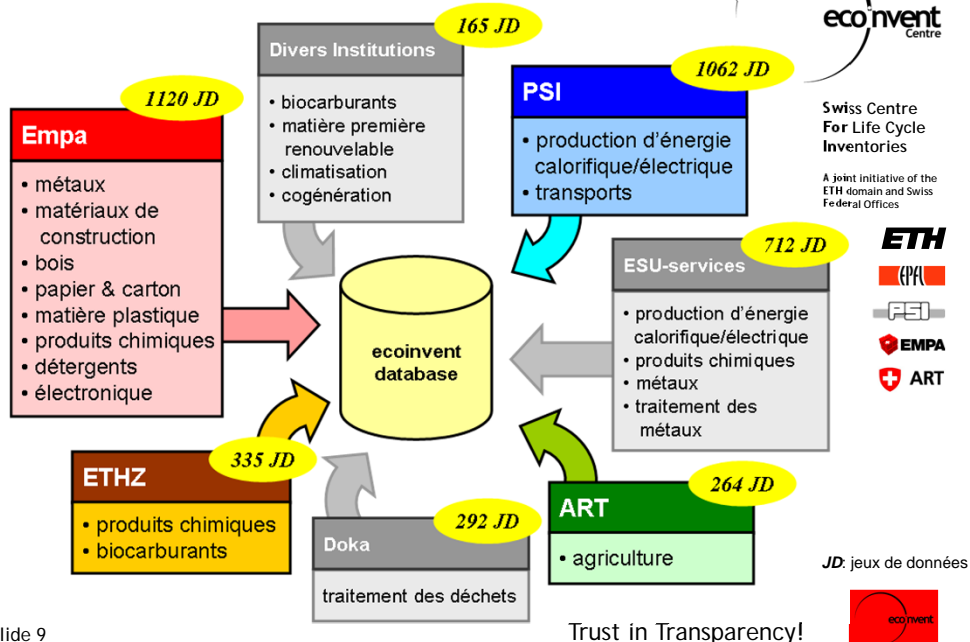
165 JD
Divers Institutions
• biocarburants
• matière première renouvelable
• climatisation
• cogénération

ecoinvent Centre

Swiss Centre For Life Cycle Inventories

A joint initiative of the ETH domain and Swiss Federal Offices

1062 JD
PSI
• production d'énergie calorifique/électrique
• transports

1120 JD
Empa
• métaux
• matériaux de construction
• bois
• papier & carton
• matière plastique
• produits chimiques
• détergents
• électronique

712 JD
ESU-services
• production d'énergie calorifique/électrique
• produits chimiques
• métaux
• traitement des métaux

ETH
EPFL
PSI
EMPA
ART

ecoinvent database

335 JD
ETHZ
• produits chimiques
• biocarburants

292 JD
Doka
traitement des déchets

264 JD
ART
• agriculture

JD: jeux de données

lide 9

Trust in Transparency!

ecoinvent